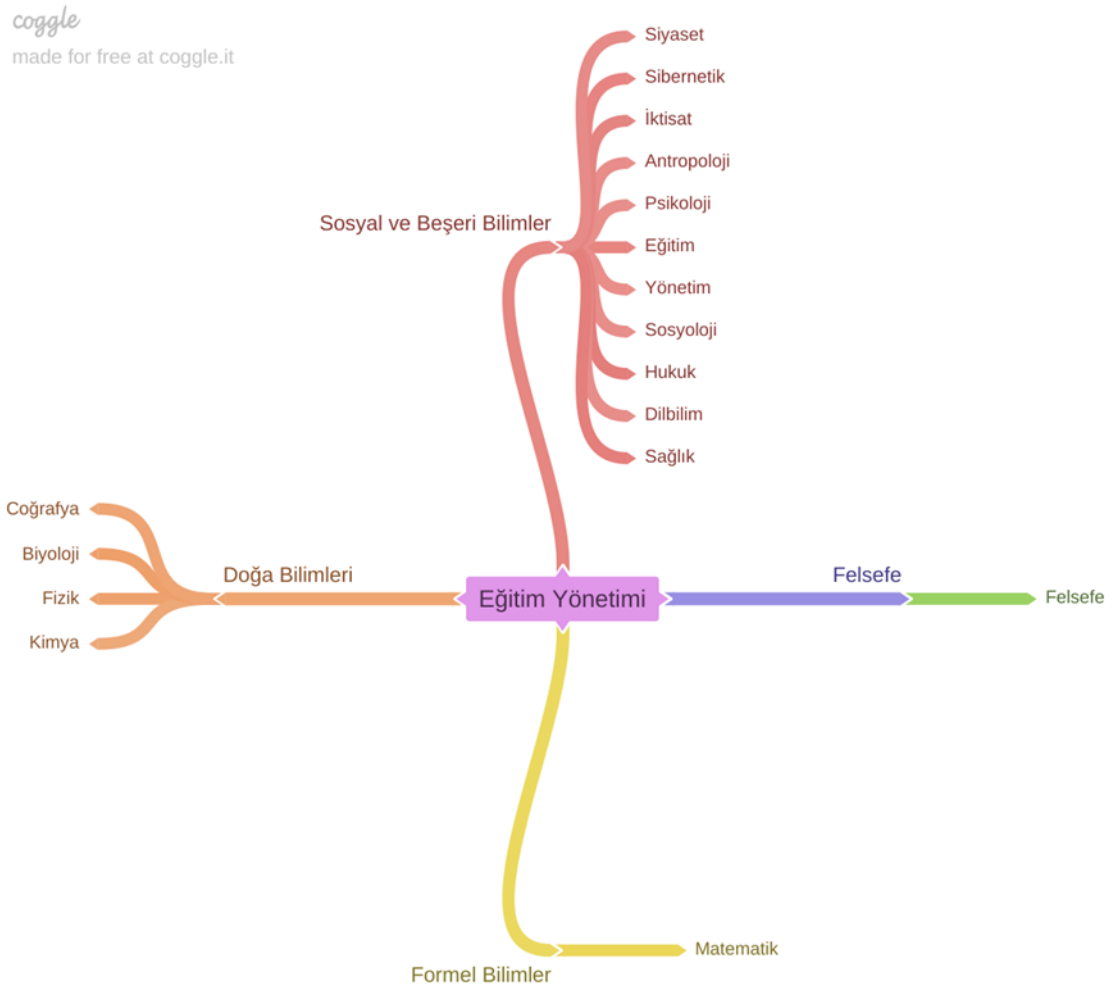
coggle
made for free at coggle.it

Eğitim Yönetimi

Sosyal ve Beşeri Bilimler
Siyaset
Sibernetik
İktisat
Antropoloji
Psikoloji
Eğitim
Yönetim
Sosyoloji
Hukuk
Dilbilim
Sağlık

Doğa Bilimleri
Coğrafya
Biyoloji
Fizik
Kimya

Felsefe
Felsefe

Formel Bilimler
Matematik